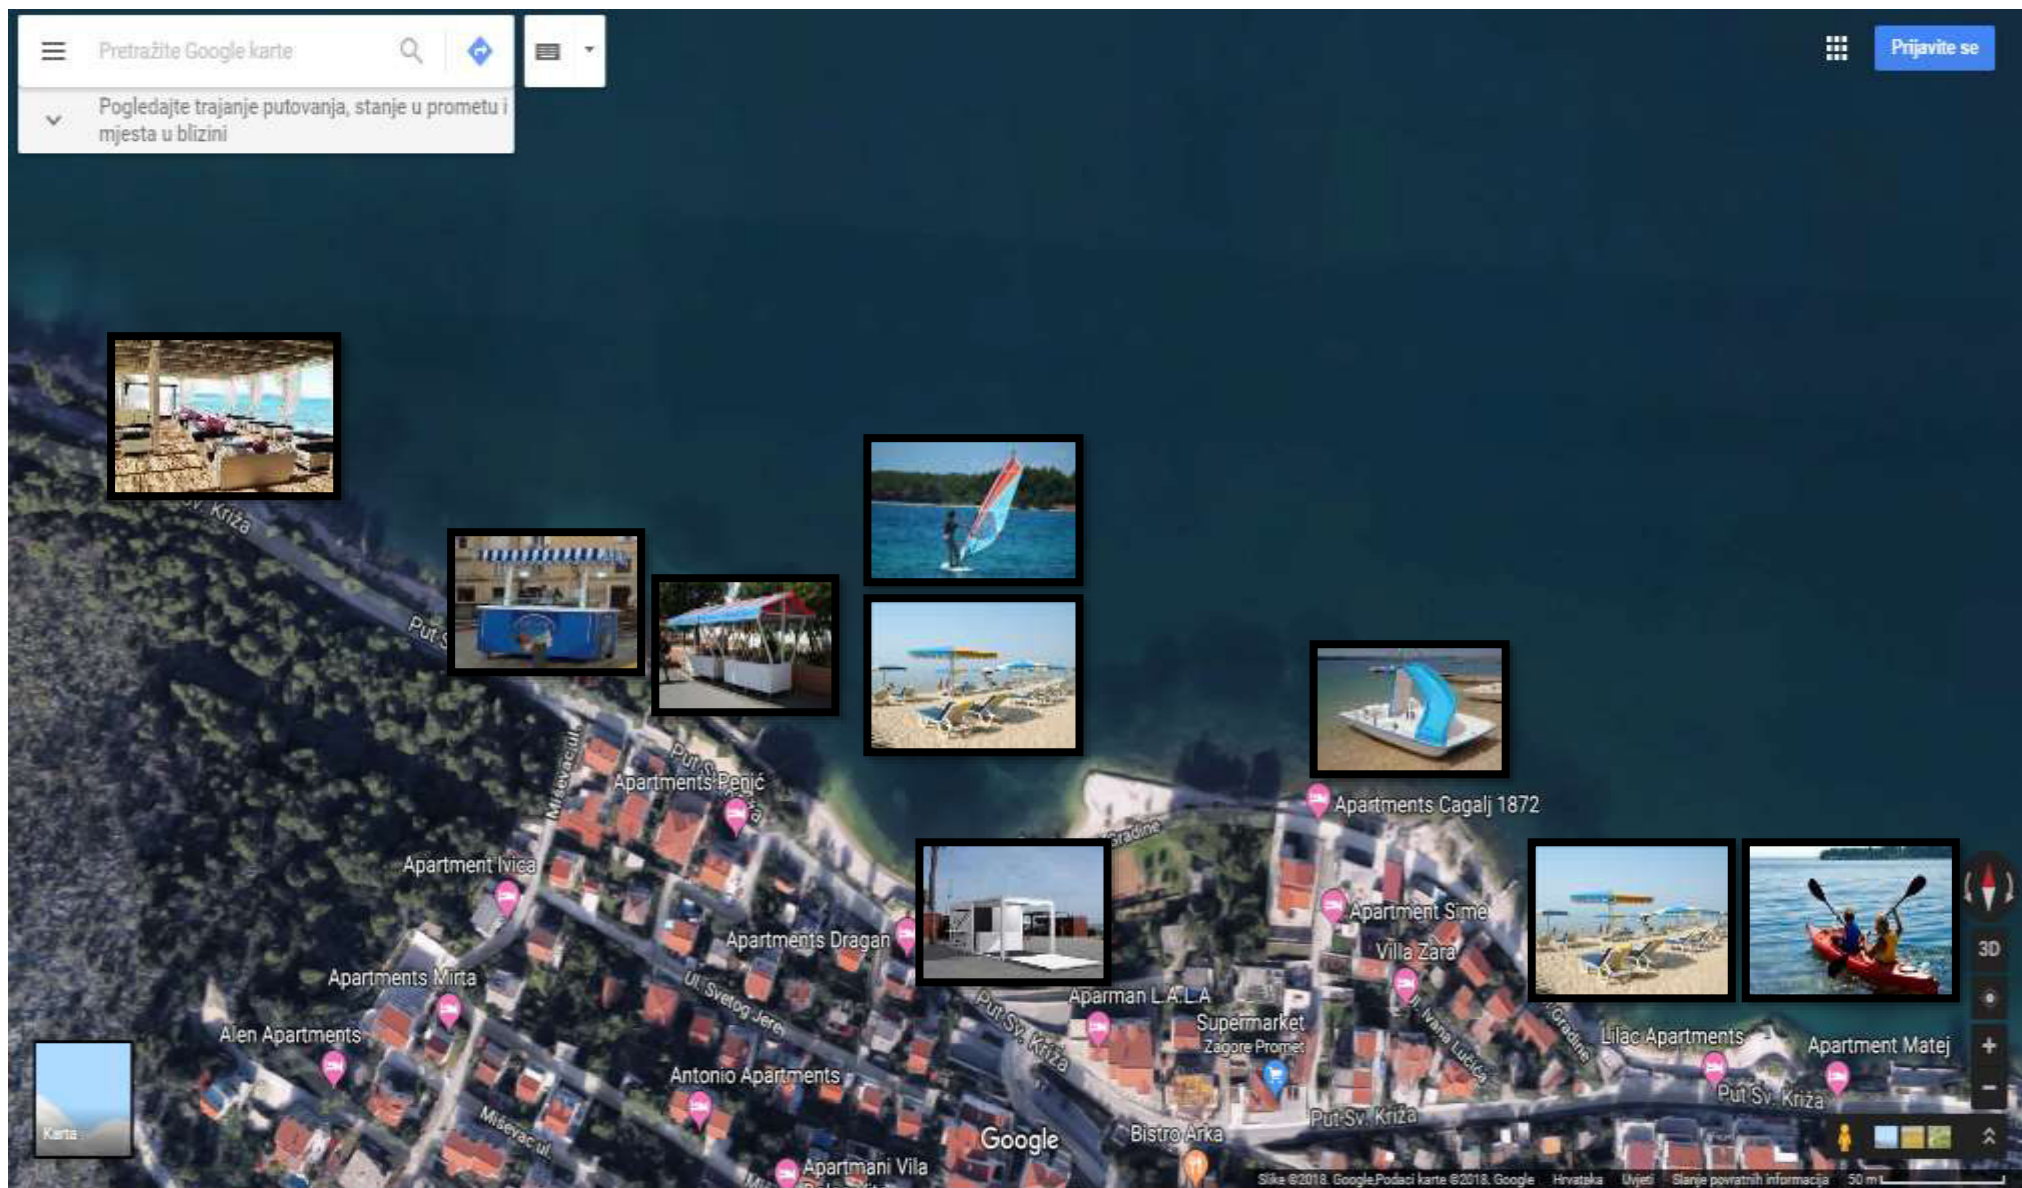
Pretražite Google karte

Pogledajte trajanje putovanja, stanje u prometu i mjesta u blizini

Prijavite se

Sv. Križa

Put S

Put Svetog Jere

Miševac ul.

Apartments Penić

Apartment Ivica

Apartments Dragan

Apartments Mirta

Alen Apartments

Antonio Apartments

Apartmani Vila

Gradine

Apartments Cagalj 1872

Apartment Sime

Villa Zara

Aparman L.A.LA

Supermarket Zagore Promet

Ul. Svetog Jere

Put Sv. Križa

Ul. Ivana Lučića

Gradine

Lilac Apartments

Apartment Matej

Put Sv. Križa

Put Sv. Križa

Bistro Arka

Miševac ul.

Google

Karta

3D

Slike ©2018, Google,Podaci karte ©2018, Google   Hrvatska   Uvjeti   Slanje povratnih informacija   50 m